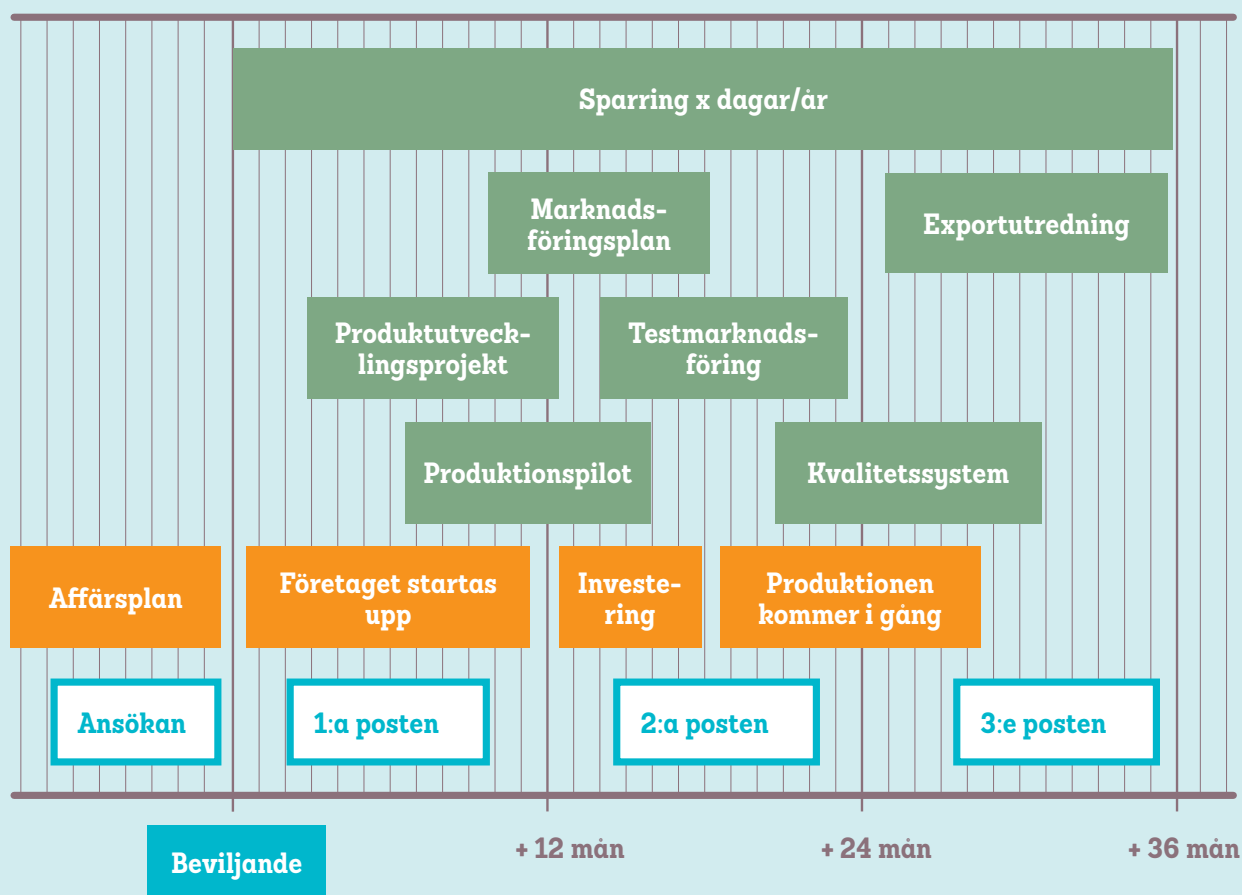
Sparring x dagar/år

Marknadsföringsplan

Exportutredning

Produktutvecklingsprojekt

Testmarknadsföring

Produktionspilot

Kvalitetssystem

Affärsplan

Företaget startas upp

Investering

Produktionen kommer i gång

Ansökan

1:a posten

2:a posten

3:e posten

Beviljande

+ 12 mån

+ 24 mån

+ 36 mån